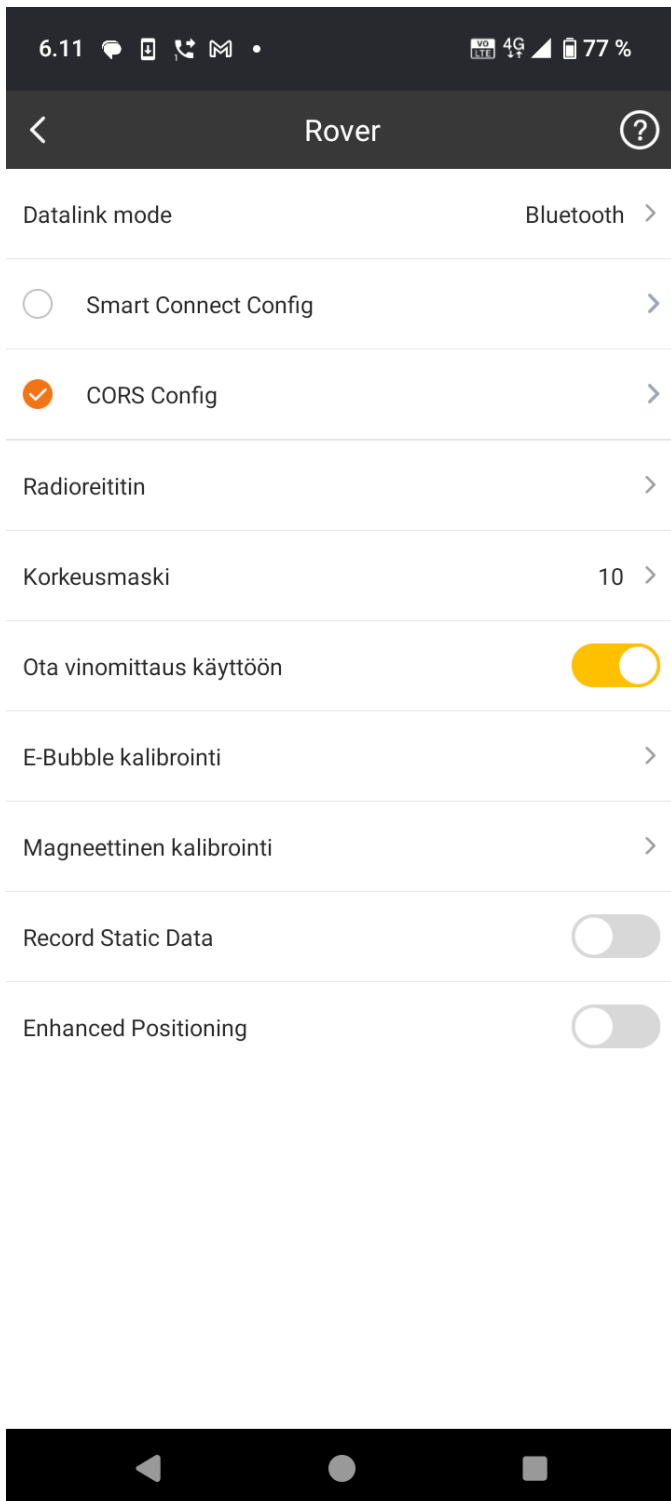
6.11 M •

VO LTE 4G 77 %

Rover

Datalink mode Bluetooth

Smart Connect Config

CORS Config

Radioreititin

Korkeusmaski 10

Ota vinomittaus käyttöön

E-Bubble kalibrointi

Magneettinen kalibrointi

Record Static Data

Enhanced Positioning